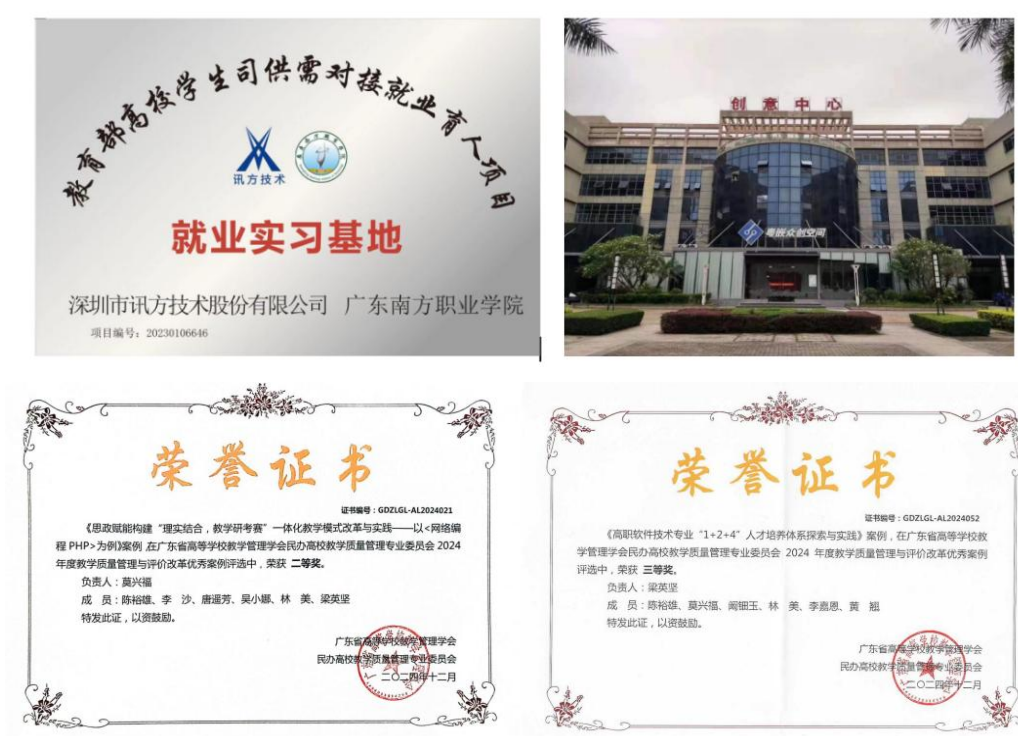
教育部高校学生司供需对接就业育人项目

讯方技术

就业实习基地

深圳市讯方技术股份有限公司 广东南方职业学院

项目编号：20230106646

创意中心

粤创众创空间

荣誉证书

证书编号：GDZLGL-AL2024021

《思政赋能构建"理实结合，教学研考赛"一体化教学模式改革与实践——以<网络编程 PHP>为例》案例，在广东省高等学校教学管理学会民办高校教学质量管理专业委员会 2024 年度教学质量管理与评价改革优秀案例评选中，荣获 二等奖。

负责人：莫兴福

成 员：陈裕雄、李 沙、唐遥芳、吴小娜、林 美、梁英坚

特发此证，以资鼓励。

广东省高等学校教学管理学会
民办高校教学质量管理专业委员会
二〇二四年十二月

荣誉证书

证书编号：GDZLGL-AL2024052

《高职软件技术专业"1+2+4"人才培养体系探索与实践》案例，在广东省高等学校教学管理学会民办高校教学质量管理专业委员会 2024 年度教学质量管理与评价改革优秀案例评选中，荣获 三等奖。

负责人：梁英坚

成 员：陈裕雄、莫兴福、阎钿玉、林 美、李嘉恩、黄 翘

特发此证，以资鼓励。

广东省高等学校教学管理学会
民办高校教学质量管理专业委员会
二〇二四年十二月